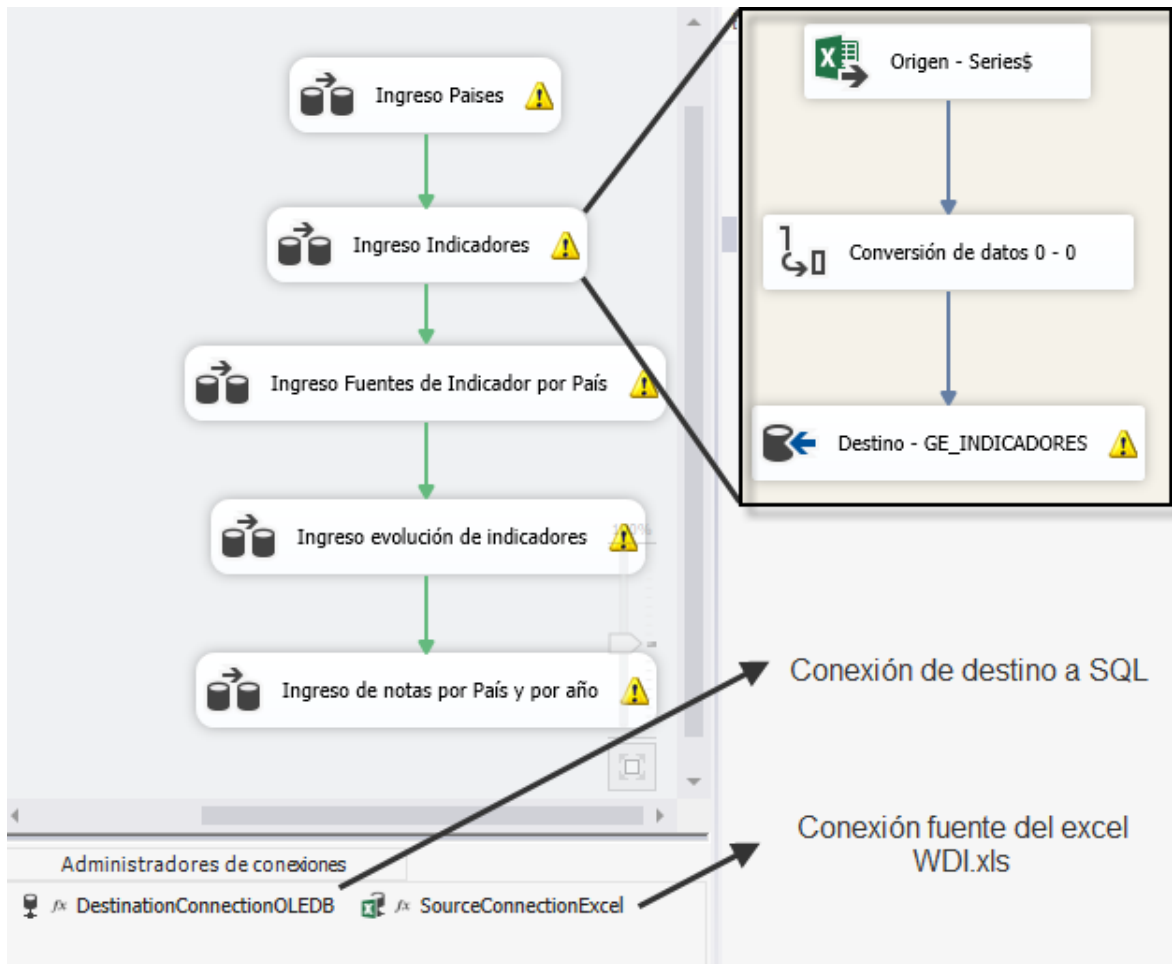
Ingreso Paises

Ingreso Indicadores

Ingreso Fuentes de Indicador por País

Ingreso evolución de indicadores

Ingreso de notas por País y por año

Origen - Series$

Conversión de datos 0 - 0

Destino - GE_INDICADORES

Conexión de destino a SQL

Conexión fuente del excel WDI.xls

Administradores de conexiones

DestinationConnectionOLEDB

SourceConnectionExcel